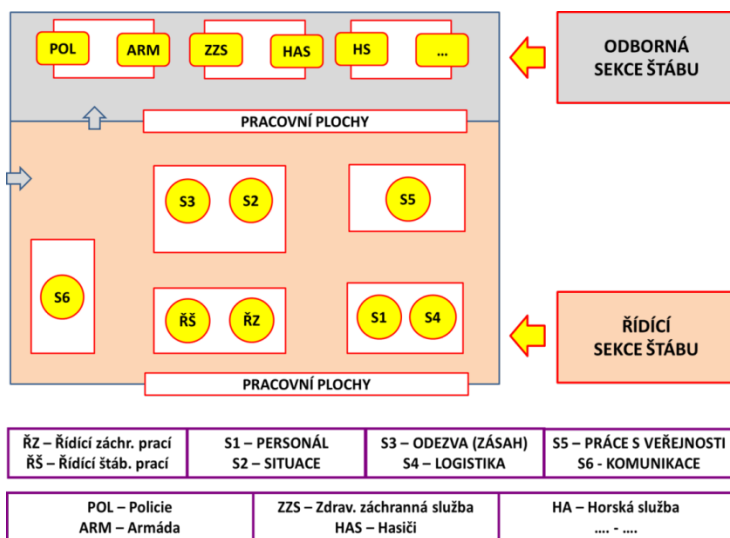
POL
ARM
ZZS
HAS
HS
...

ODBORNÁ SEKCE ŠTÁBU

PRACOVNÍ PLOCHY

S3
S2
S5
S6
ŘŠ
ŘZ
S1
S4

ŘÍDÍCÍ SEKCE ŠTÁBU

PRACOVNÍ PLOCHY

| ŘZ – Řídící záchr. prací ŘŠ – Řídící štáb. prací | S1 – PERSONÁL S2 – SITUACE | S3 – ODEZVA (ZÁSAH) S4 – LOGISTIKA | S5 – PRÁCE S VEŘEJNOSTI S6 - KOMUNIKACE |
|---|---|---|---|

| POL – Policie ARM – Armáda | ZZS – Zdrav. záchranná služba HAS – Hasiči | HA – Horská služba .... - .... |
|---|---|---|